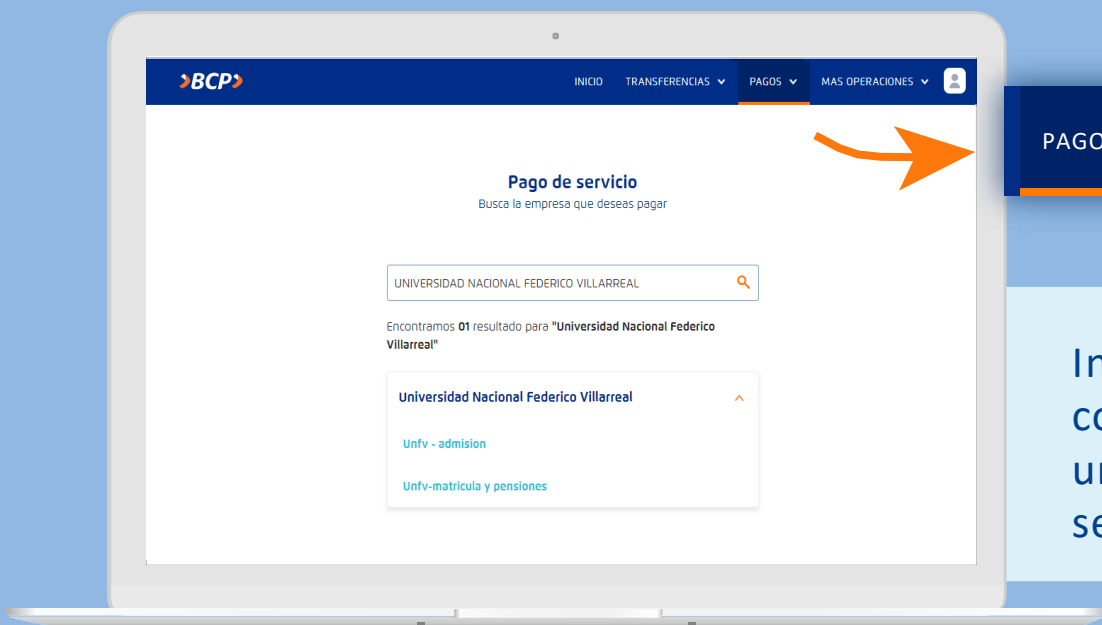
BCP

INICIO TRANSFERENCIAS PAGOS MAS OPERACIONES

Pago de servicio
Busca la empresa que deseas pagar

UNIVERSIDAD NACIONAL FEDERICO VILLARREAL

Encontramos **01** resultado para **"Universidad Nacional Federico Villarreal"**

Universidad Nacional Federico Villarreal

Unfv - admision

Unfv-matricula y pensiones

PAGO

In
co
ur
se